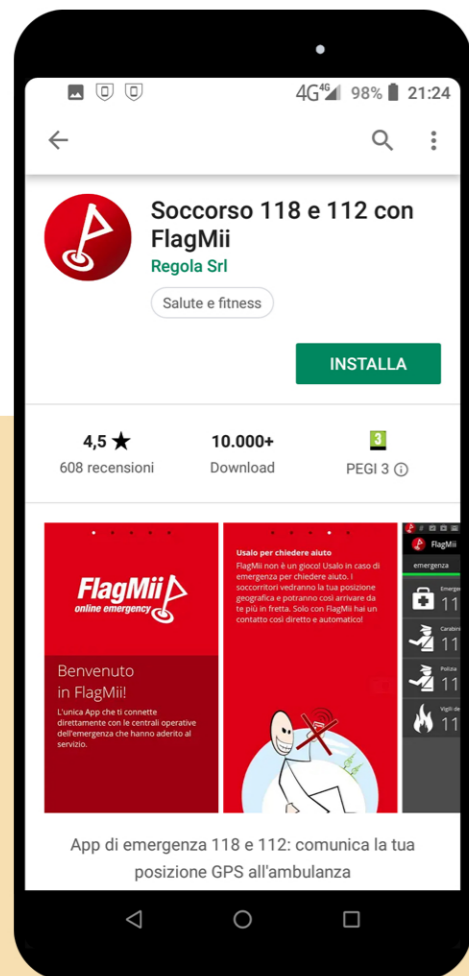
4G 98% 21:24

Soccorso 118 e 112 con FlagMii

Regola Srl

Salute e fitness

INSTALLA

4,5 ★
608 recensioni

10.000+
Download

3
PEGI 3 ⓘ

FlagMii
online emergency

Benvenuto in FlagMii!

L'unica App che ti connette direttamente con le centrali operative dell'emergenza che hanno aderito al servizio.

Usalo per chiedere aiuto

FlagMii non è un gioco! Usalo in caso di emergenza per chiedere aiuto. I soccorritori vedranno la tua posizione geografica e potranno così arrivare da te più in fretta. Solo con FlagMii hai un contatto così diretto e automatico!

FlagMii
emergenza
Emerge
11
Carabin
11
Polizia
11
Vigili de
11

App di emergenza 118 e 112: comunica la tua posizione GPS all'ambulanza